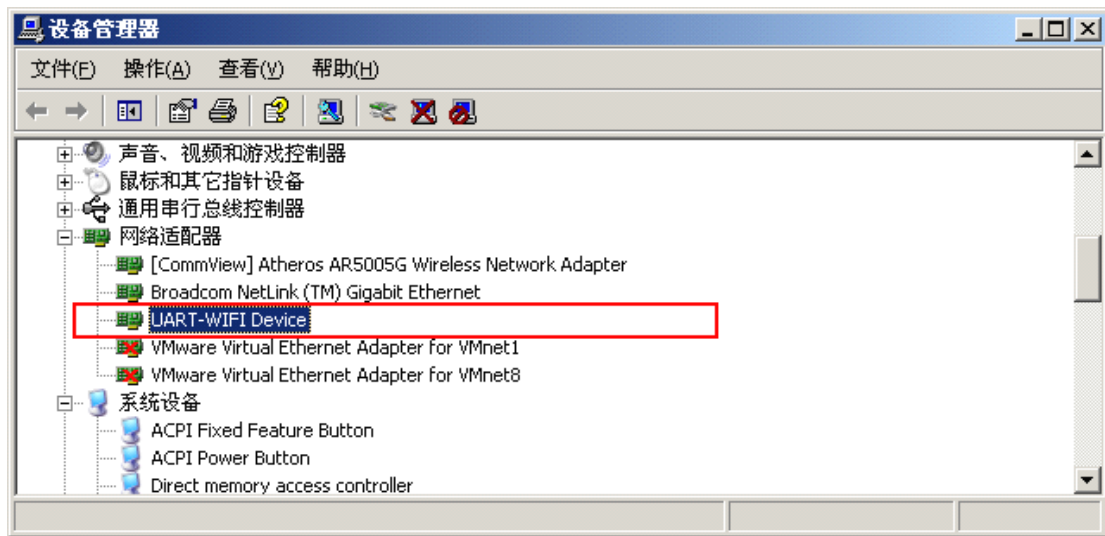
设备管理器

文件(F) 操作(A) 查看(V) 帮助(H)

声音、视频和游戏控制器
鼠标和其它指针设备
通用串行总线控制器
网络适配器
[CommView] Atheros AR5005G Wireless Network Adapter
Broadcom NetLink (TM) Gigabit Ethernet
UART-WIFI Device
VMware Virtual Ethernet Adapter for VMnet1
VMware Virtual Ethernet Adapter for VMnet8
系统设备
ACPI Fixed Feature Button
ACPI Power Button
Direct memory access controller